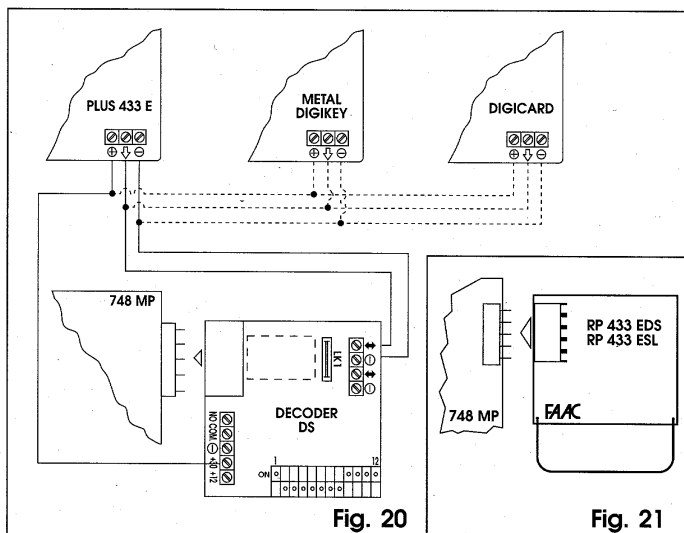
PLUS 433 E

$\oplus$ $\Downarrow$ $\ominus$

METAL DIGIKEY

$\oplus$ $\Downarrow$ $\ominus$

DIGICARD

$\oplus$ $\Downarrow$ $\ominus$

748 MP

LK1

DECODER DS

NO COM $\ominus$ +24 +12

ON 1 12

Fig. 20

748 MP

RP 433 EDS
RP 433 ESL

FAAC

Fig. 21